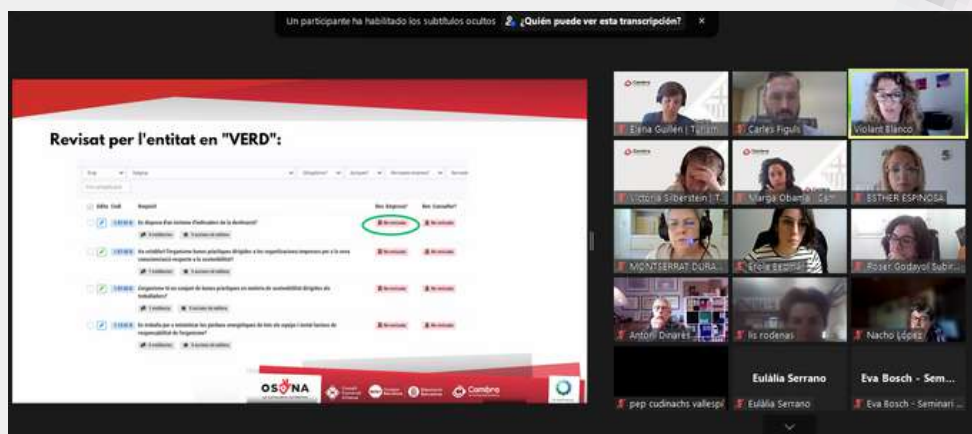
Un participante ha habilitado los subtítulos ocultos ¿Quién puede ver esta transcripción? ×

Revisat per l'entitat en "VERD":

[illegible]

OSONA

Cambra

Elena Guillén | Turism

Carles Figuls

Violant Blanco

Victoria Silberstein | T...

Marga Obama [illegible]

ESTHER ESPINOSA

MONTSERRAT DURA...

Eròla Espinal

Roser Godayol Subir...

Antoni Dinarès

lis rodenas

Nacho López

Eulàlia Serrano

Eva Bosch - Sem...

pep cudinachs vallespí

Eulàlia Serrano

Eva Bosch - Seminari ...